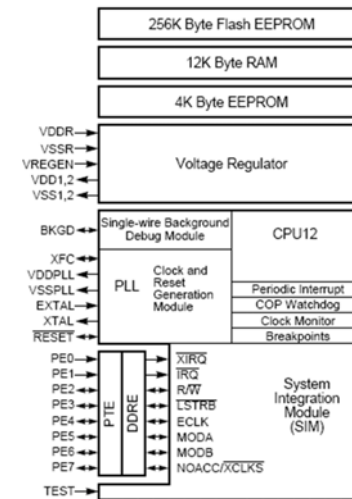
256K Byte Flash EEPROM

12K Byte RAM

4K Byte EEPROM

VDDR
VSSR
VREGEN
VDD1,2
VSS1,2

Voltage Regulator

BKGD

Single-wire Background Debug Module

CPU12

XFC
VDDPLL
VSSPLL
EXTAL
XTAL
$\overline{RESET}$

PLL

Clock and Reset Generation Module

Periodic Interrupt
COP Watchdog
Clock Monitor
Breakpoints

PE0
PE1
PE2
PE3
PE4
PE5
PE6
PE7

PTE

DDRE

$\overline{XIRQ}$
$\overline{IRQ}$
R/$\overline{W}$
$\overline{LSTRB}$
ECLK
MODA
MODB
NOACC/$\overline{XCLKS}$

System Integration Module (SIM)

TEST